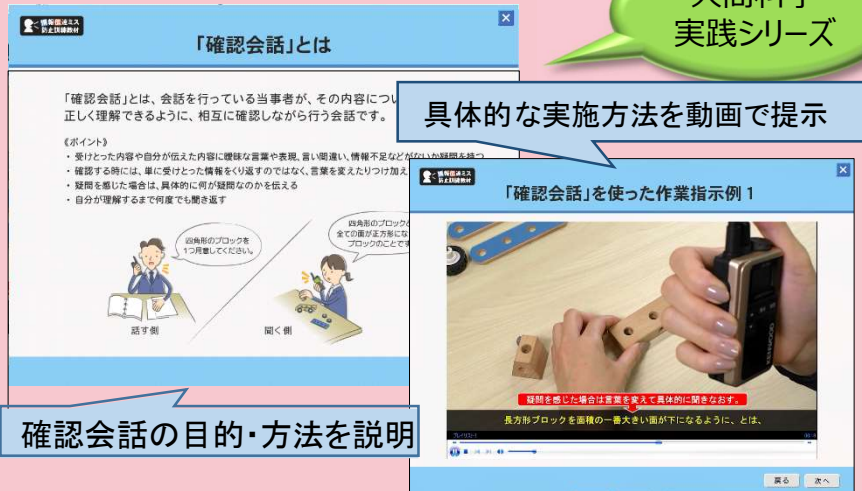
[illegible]材」
実践シリーズ

情報伝達ミス防止訓練教材

「確認会話」とは

「確認会話」とは、会話を行っている当事者が、その内容につい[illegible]正しく理解できるように、相互に確認しながら行う会話です。

《ポイント》
・受けとった内容や自分が伝えた内容に曖昧な言葉や表現、言い間違い、情報不足などがないか疑問を持つ
・確認する時には、単に受けとった情報をくり返すのではなく、言葉を変えたりつけ加え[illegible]
・疑問を感じた場合は、具体的に何が疑問なのかを伝える
・自分が理解するまで何度でも聞き返す

四角形のブロックを1つ用意してください。

四角形のブロックか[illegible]全ての面が正方形に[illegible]ブロックのことです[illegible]

話す側

聞く側

確認会話の目的・方法を説明

具体的な実施方法を動画で提示

情報伝達ミス防止訓練教材

「確認会話」を使った作業指示例 1

疑問を感じた場合は言葉を変えて具体的に聞きなおす。

長方形ブロックを面積の一番大きい面が下になるように、とは、

戻る

次へ